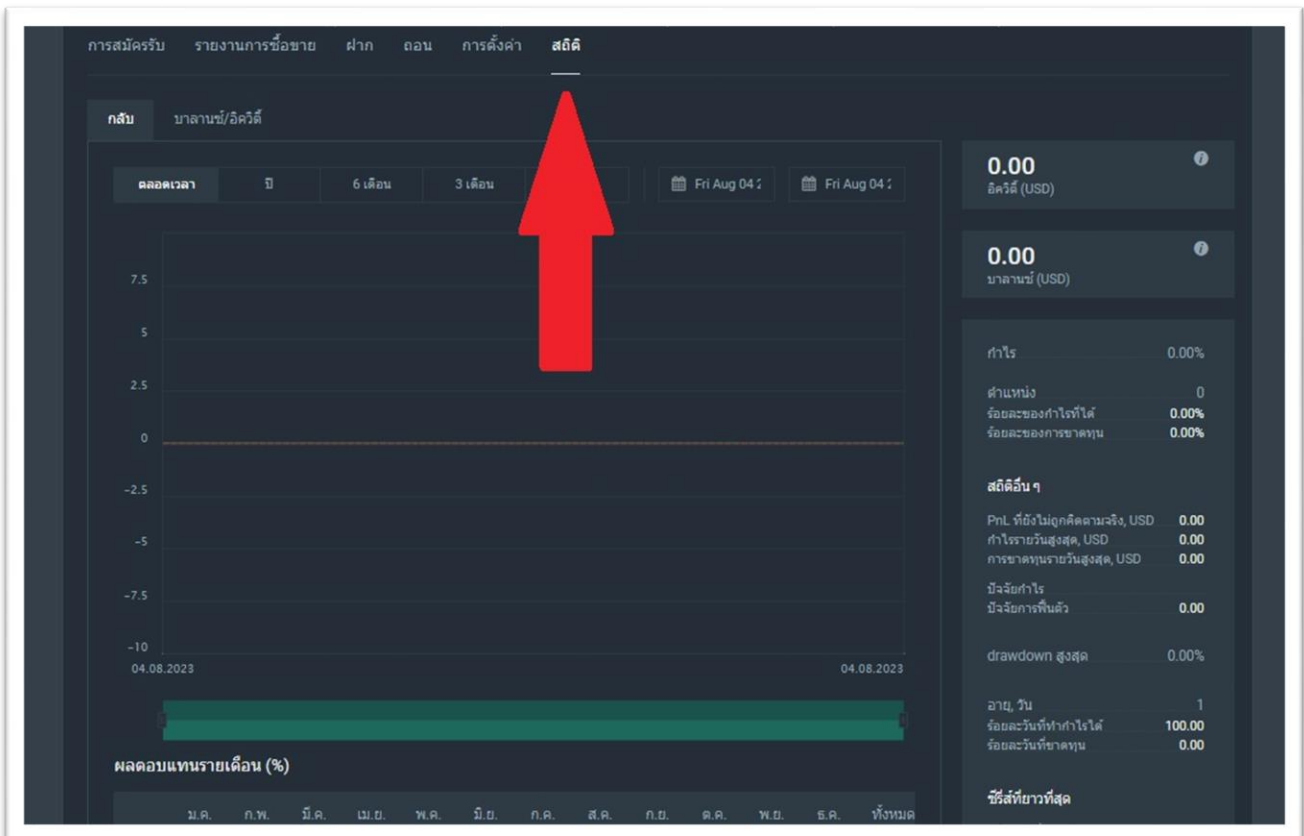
การสมัครรับ รายงานการซื้อขาย ฝาก ถอน การตั้งค่า สถิติ

กลับ บาลานซ์/อิควิตี้

ตลอดเวลา ปี 6 เดือน 3 เดือน Fri Aug 04 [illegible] Fri Aug 04 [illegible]

7.5
5
2.5
0
-2.5
-5
-7.5
-10
04.08.2023
04.08.2023

ผลตอบแทนรายเดือน (%)

ม.ค. ก.พ. มี.ค. เม.ย. พ.ค. มิ.ย. ก.ค. ส.ค. ก.ย. ต.ค. พ.ย. ธ.ค. ทั้งหมด

0.00
อิควิตี้ (USD)

0.00
บาลานซ์ (USD)

กำไร 0.00%

ตำแหน่ง 0
ร้อยละของกำไรที่ได้ 0.00%
ร้อยละของการขาดทุน 0.00%

สถิติอื่น ๆ

PnL ที่ยังไม่ถูกคิดตามจริง, USD 0.00
กำไรรายวันสูงสุด, USD 0.00
การขาดทุนรายวันสูงสุด, USD 0.00

ปัจจัยกำไร
ปัจจัยการฟื้นตัว 0.00

drawdown สูงสุด 0.00%

อายุ, วัน 1
ร้อยละวันที่ทำกำไรได้ 100.00
ร้อยละวันที่ขาดทุน 0.00

ซีรีส์ที่ยาวที่สุด